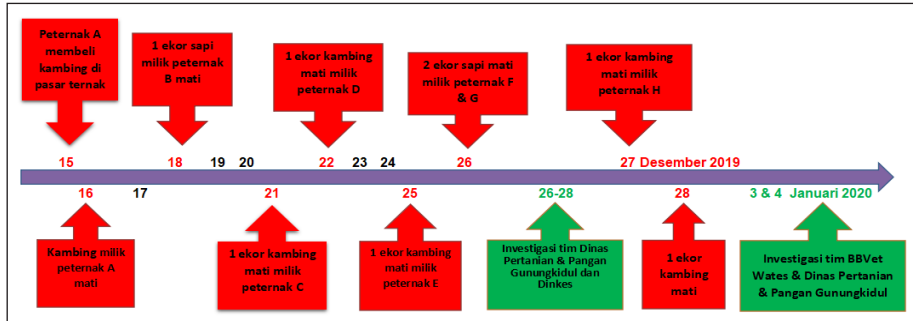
Peternak A membeli kambing di pasar ternak

1 ekor sapi milik peternak B mati

1 ekor kambing mati milik peternak D

2 ekor sapi mati milik peternak F & G

1 ekor kambing mati milik peternak H

15 18 19 20 22 23 24 26 27 Desember 2019

16 17 21 25 26-28 28 3 & 4 Januari 2020

Kambing milik peternak A mati

1 ekor kambing mati milik peternak C

1 ekor kambing mati milik peternak E

Investigasi tim Dinas Pertanian & Pangan Gunungkidul dan Dinkes

1 ekor kambing mati

Investigasi tim BBVet Wates & Dinas Pertanian & Pangan Gunungkidul